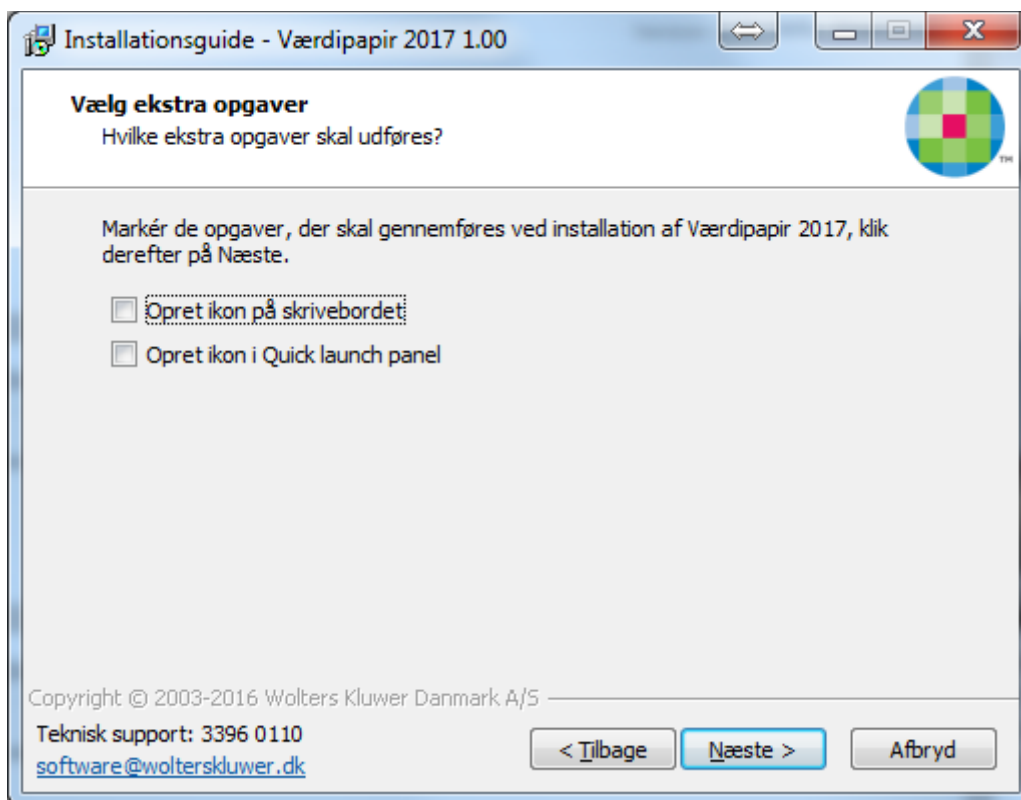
Installationsguide - Værdipapir 2017 1.00

Vælg ekstra opgaver
Hvilke ekstra opgaver skal udføres?

TM

Markér de opgaver, der skal gennemføres ved installation af Værdipapir 2017, klik derefter på Næste.

Opret ikon på skrivebordet

Opret ikon i Quick launch panel

Copyright © 2003-2016 Wolters Kluwer Danmark A/S

Teknisk support: 3396 0110
software@wolterskluwer.dk

< Tilbage

Næste >

Afbryd